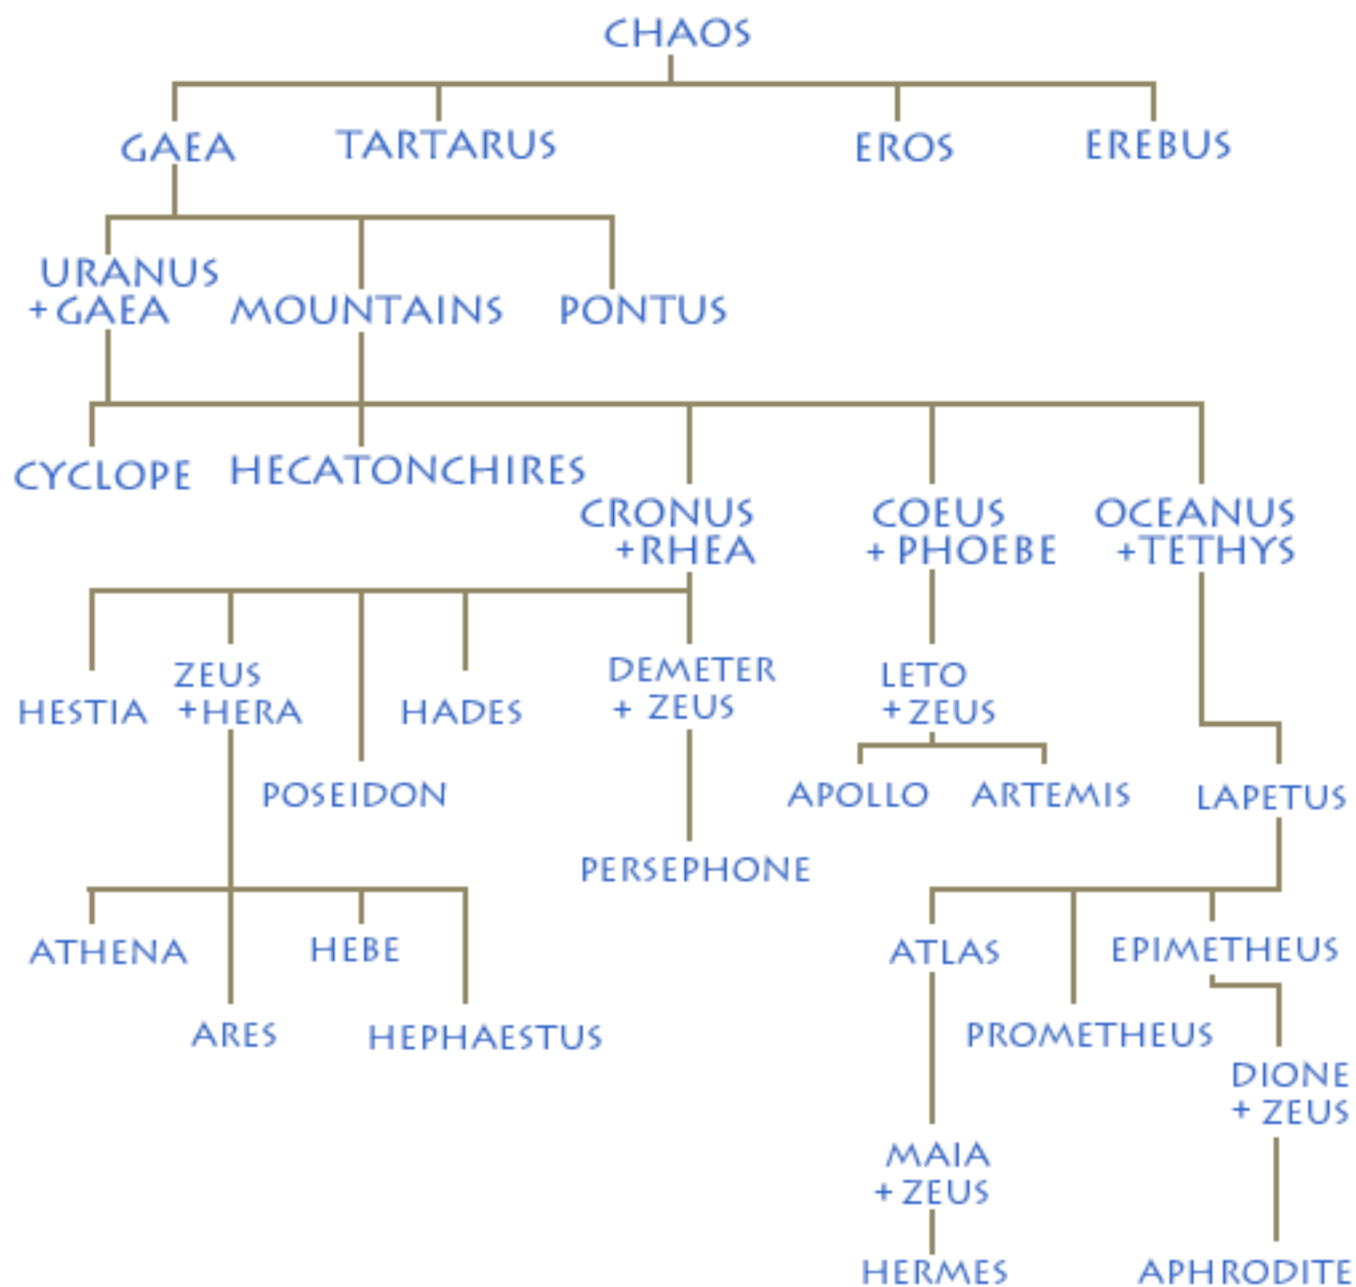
CHAOS

GAEA TARTARUS EROS EREBUS

URANUS + GAEA MOUNTAINS PONTUS

CYCLOPE HECATONCHIRES CRONUS + RHEA COEUS + PHOEBE OCEANUS + TETHYS

HESTIA ZEUS + HERA HADES DEMETER + ZEUS LETO + ZEUS

POSEIDON APOLLO ARTEMIS LAPETUS

PERSEPHONE

ATHENA HEBE ATLAS EPIMETHEUS

ARES HEPHAESTUS PROMETHEUS

DIONE + ZEUS

MAIA + ZEUS

HERMES APHRODITE